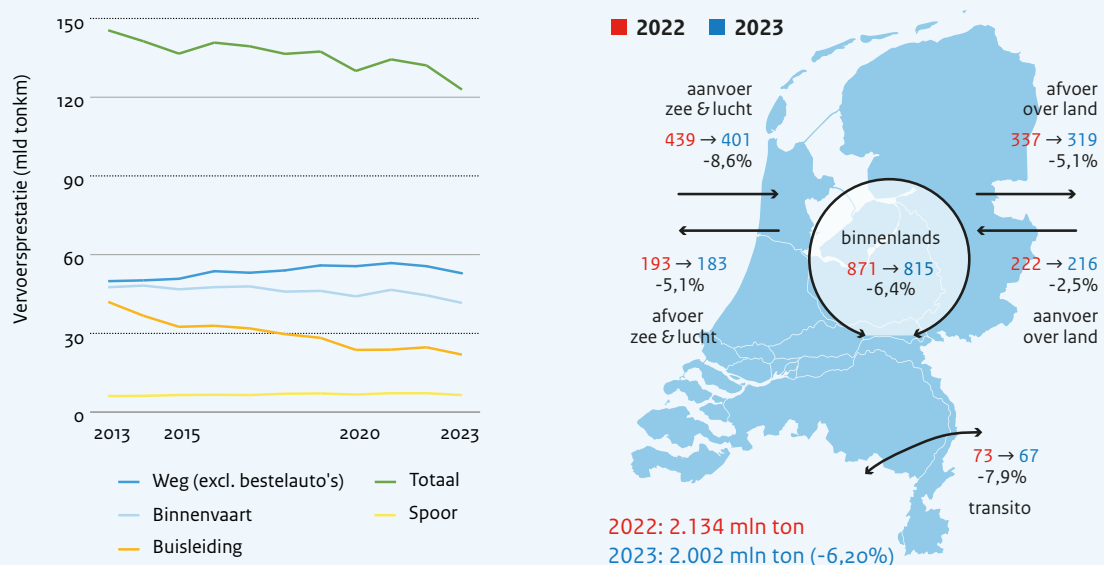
150

120

90

60

30

0

Vervoersprestatie (mld tonkm)

2013 2015 2020 2023

Weg (excl. bestelauto's)

Totaal

Binnenvaart

Spoor

Buisleiding

2022 2023

aanvoer zee & lucht

439 → 401

-8,6%

afvoer over land

337 → 319

-5,1%

binnenlands

871 → 815

-6,4%

193 → 183

-5,1%

afvoer zee & lucht

222 → 216

-2,5%

aanvoer over land

73 → 67

-7,9%

transito

2022: 2.134 mln ton

2023: 2.002 mln ton (-6,20%)